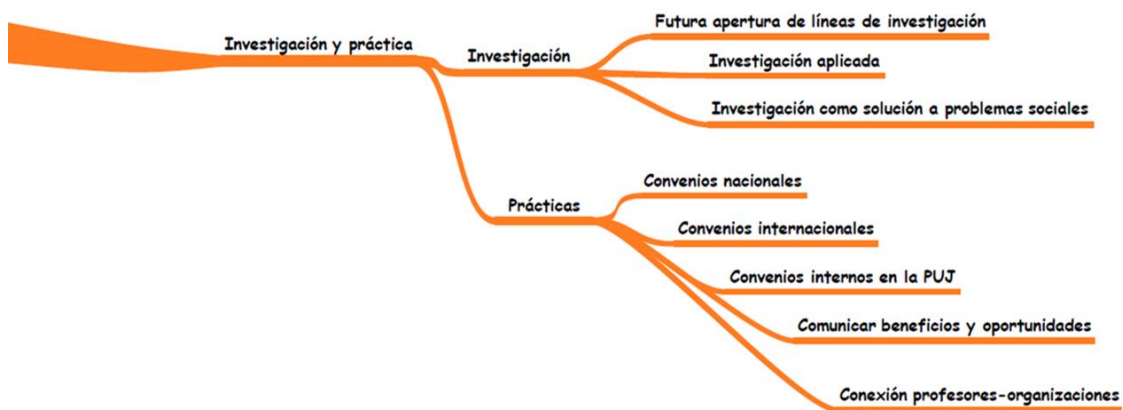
Investigación y práctica

Investigación

Futura apertura de líneas de investigación

Investigación aplicada

Investigación como solución a problemas sociales

Prácticas

Convenios nacionales

Convenios internacionales

Convenios internos en la PUJ

Comunicar beneficios y oportunidades

Conexión profesores-organizaciones